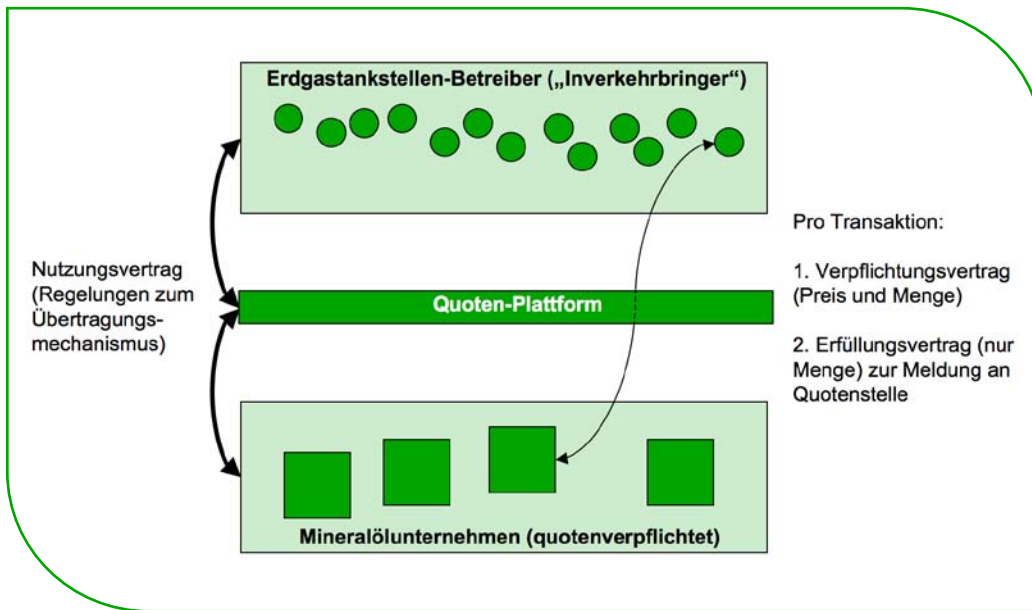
Erdgastankstellen-Betreiber („Inverkehrbringer“)

Nutzungsvertrag (Regelungen zum Übertragungsmechanismus)

Quoten-Plattform

Pro Transaktion:

1. Verpflichtungsvertrag (Preis und Menge)

2. Erfüllungsvertrag (nur Menge) zur Meldung an Quotenstelle

Mineralölunternehmen (quotenverpflichtet)